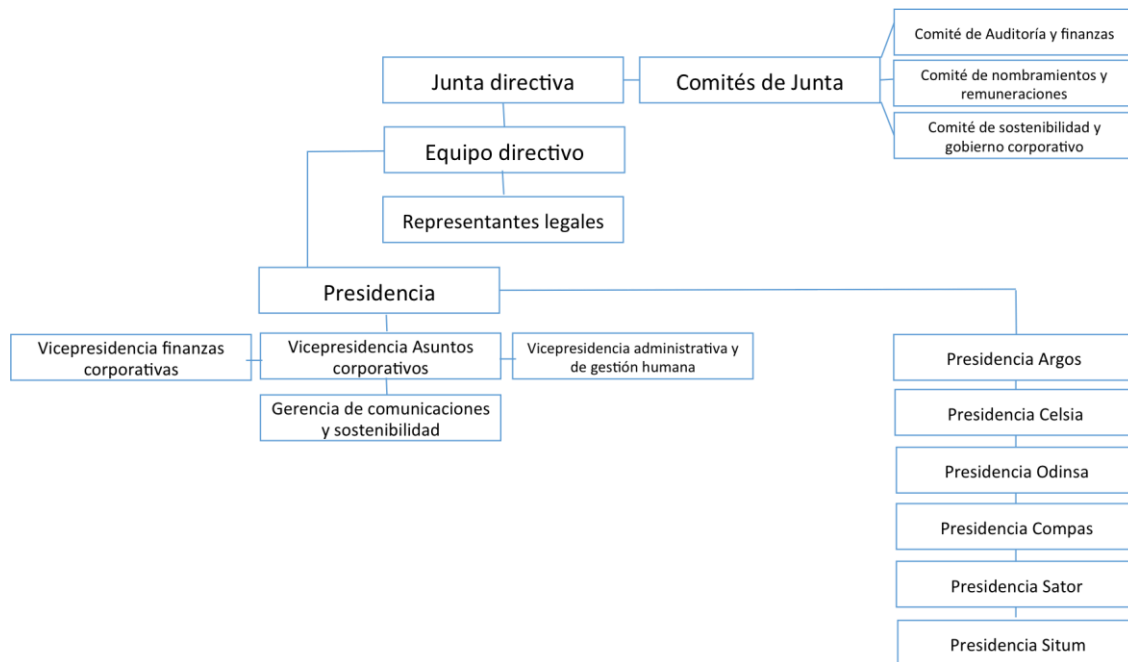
Junta directiva

Comités de Junta

Comité de Auditoría y finanzas

Comité de nombramientos y remuneraciones

Comité de sostenibilidad y gobierno corporativo

Equipo directivo

Representantes legales

Presidencia

Vicepresidencia finanzas corporativas

Vicepresidencia Asuntos corporativos

Vicepresidencia administrativa y de gestión humana

Gerencia de comunicaciones y sostenibilidad

Presidencia Argos

Presidencia Celsia

Presidencia Odinsa

Presidencia Compas

Presidencia Sator

Presidencia Situm